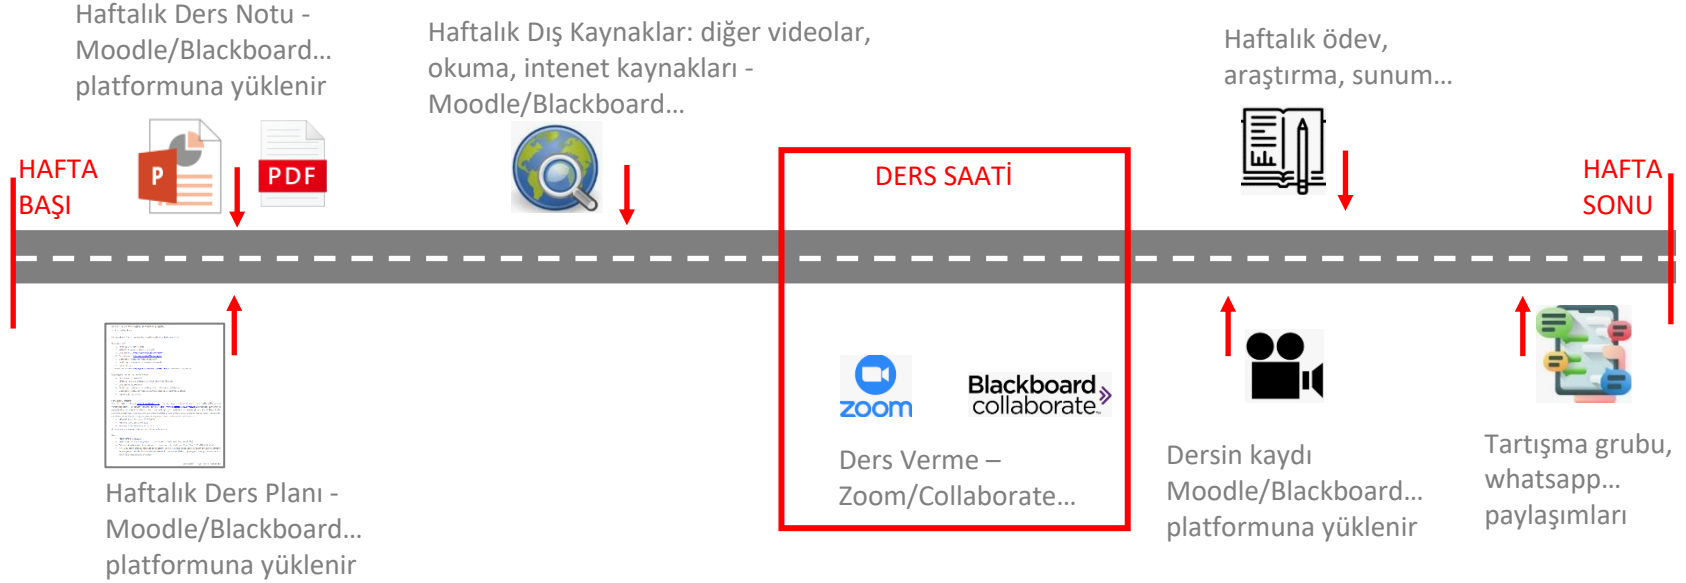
Haftalık Ders Notu - Moodle/Blackboard... platformuna yüklenir

P

PDF

Haftalık Dış Kaynaklar: diğer videolar, okuma, intenet kaynakları - Moodle/Blackboard...

Haftalık ödev, araştırma, sunum...

HAFTA BAŞI

DERS SAATİ

HAFTA SONU

zoom

Blackboard collaborate.

Ders Verme – Zoom/Collaborate...

Haftalık Ders Planı - Moodle/Blackboard... platformuna yüklenir

Dersin kaydı Moodle/Blackboard... platformuna yüklenir

Tartışma grubu, whatsapp... paylaşımları